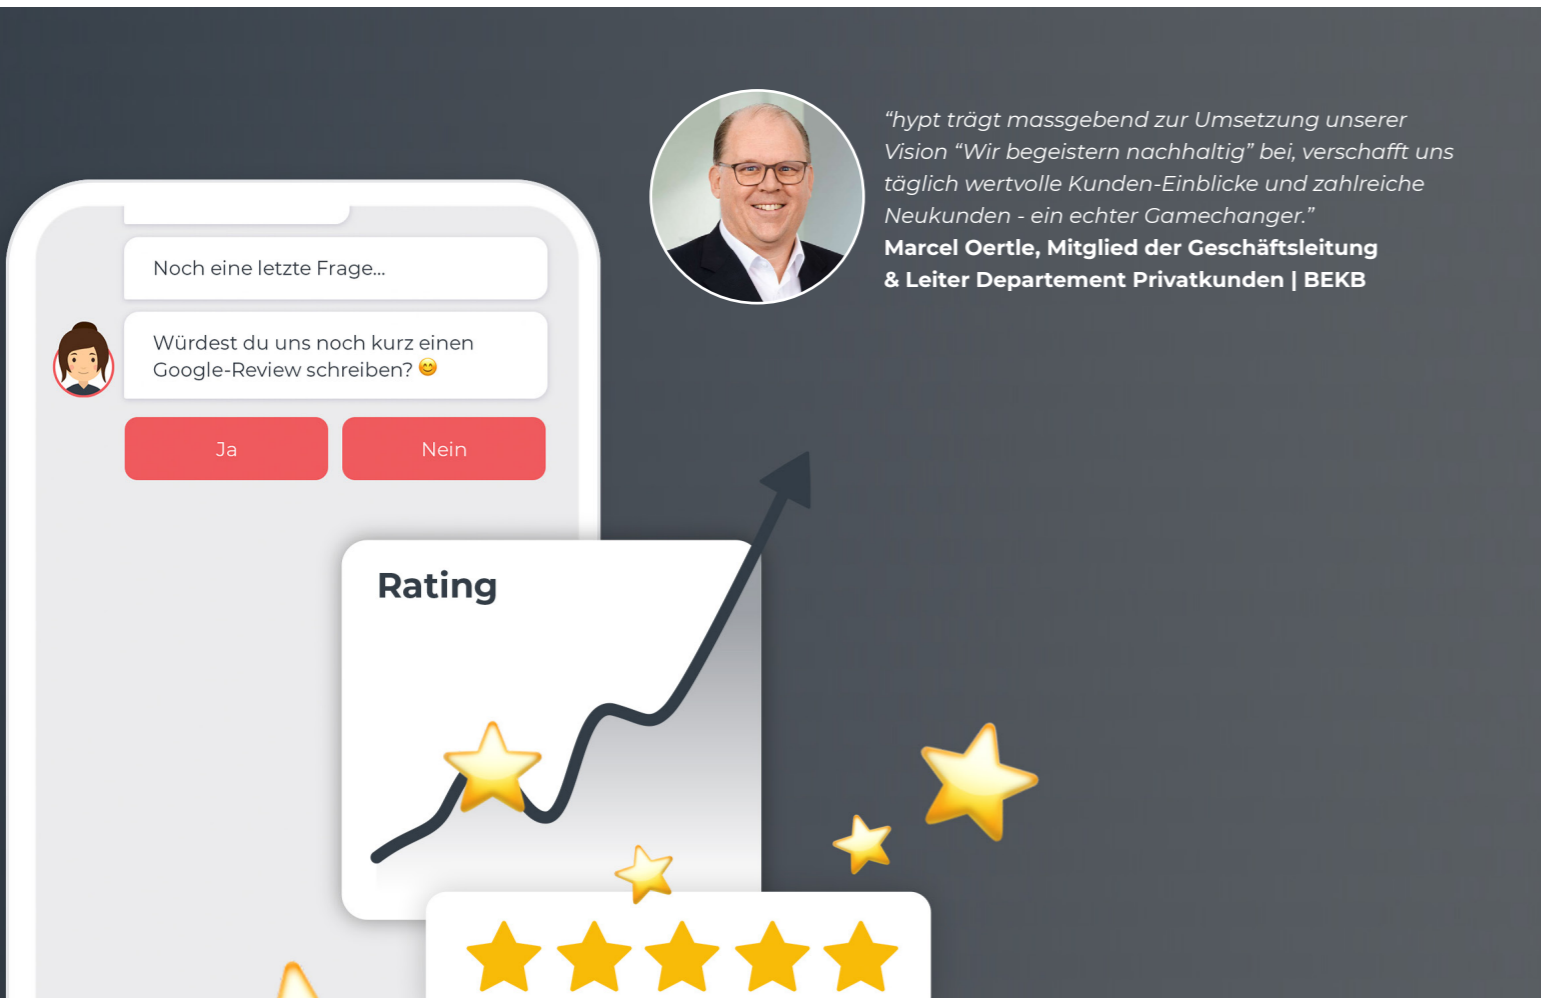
“hypt trägt massgebend zur Umsetzung unserer Vision “Wir begeistern nachhaltig” bei, verschafft uns täglich wertvolle Kunden-Einblicke und zahlreiche Neukunden - ein echter Gamechanger.”
Marcel Oertle, Mitglied der Geschäftsleitung & Leiter Departement Privatkunden | BEKB

Noch eine letzte Frage...

Würdest du uns noch kurz einen Google-Review schreiben? 😊

Ja

Nein

Rating